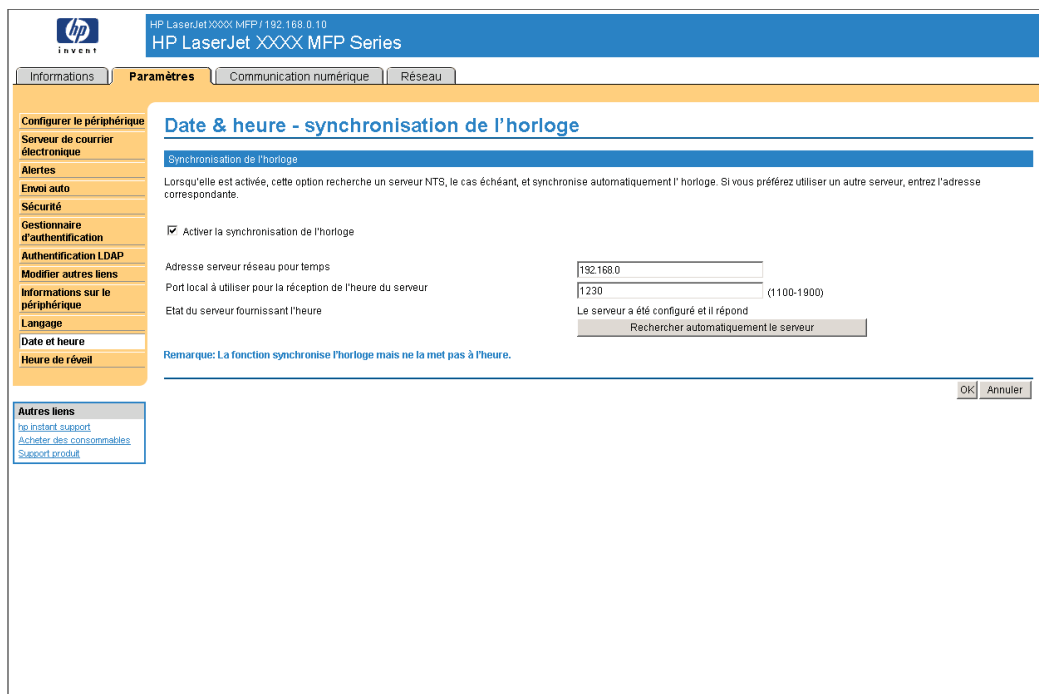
hp
invent

HP LaserJet XXXX MFP / 192.168.0.10
HP LaserJet XXXX MFP Series

Informations | Paramètres | Communication numérique | Réseau

Configurer le périphérique
Serveur de courrier électronique
Alertes
Envoi auto
Sécurité
Gestionnaire d'authentification
Authentification LDAP
Modifier autres liens
Informations sur le périphérique
Langage
Date et heure
Heure de réveil

Autres liens
hp instant support
Acheter des consommables
Support produit

Date & heure - synchronisation de l'horloge

Synchronisation de l'horloge

Lorsqu'elle est activée, cette option recherche un serveur NTS, le cas échéant, et synchronise automatiquement l' horloge. Si vous préférez utiliser un autre serveur, entrez l'adresse correspondante.

☑ Activer la synchronisation de l'horloge

Adresse serveur réseau pour temps 192.168.0
Port local à utiliser pour la réception de l'heure du serveur 1230 (1100-1900)
Etat du serveur fournissant l'heure Le serveur a été configuré et il répond
Rechercher automatiquement le serveur

Remarque: La fonction synchronise l'horloge mais ne la met pas à l'heure.

OK Annuler